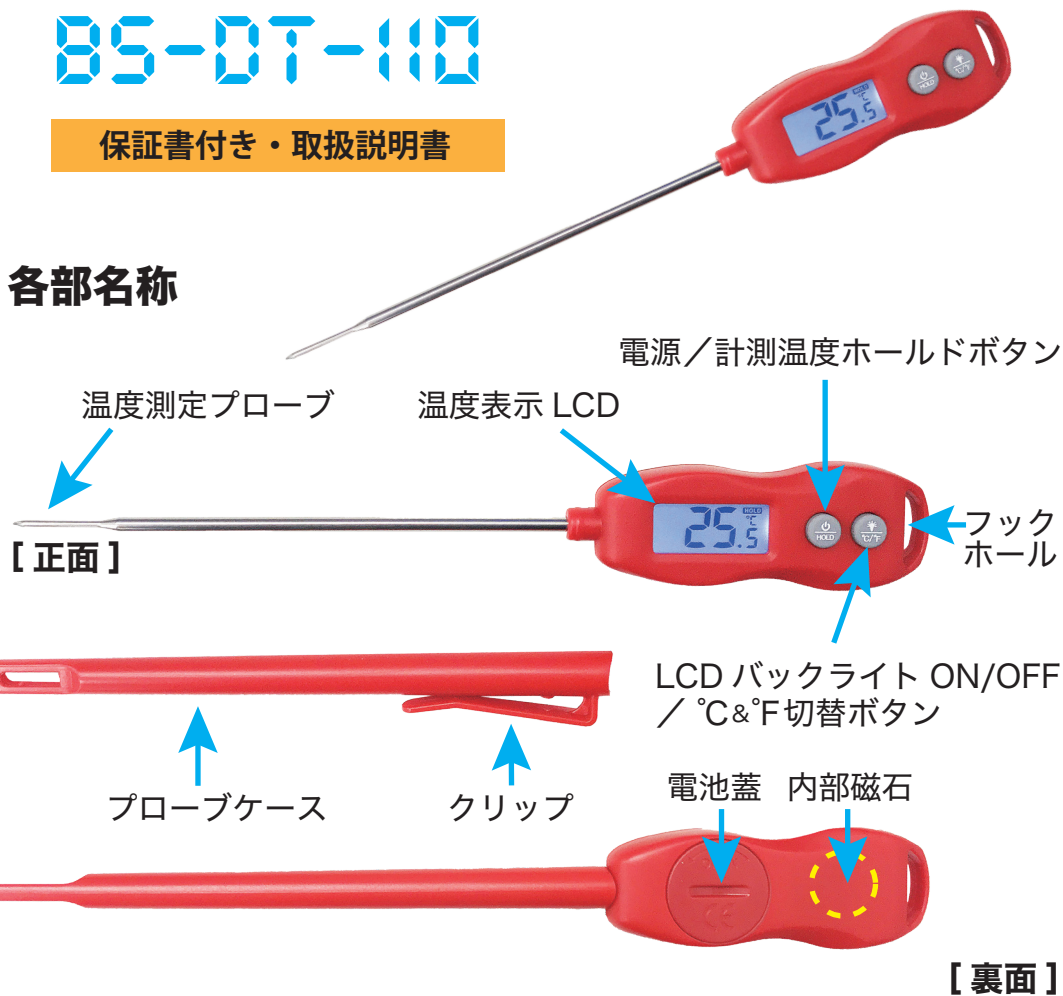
BS-DT-110

保証書付き・取扱説明書

各部名称

HOLD
25.5 ℃
HOLD

電源／計測温度ホールドボタン

温度測定プローブ

温度表示 LCD

HOLD
25.5 ℃
HOLD
℃/℉

フック
ホール

[ 正面 ]

LCD バックライト ON/OFF
／ ℃&℉切替ボタン

プローブケース

クリップ

電池蓋　内部磁石

[ 裏面 ]